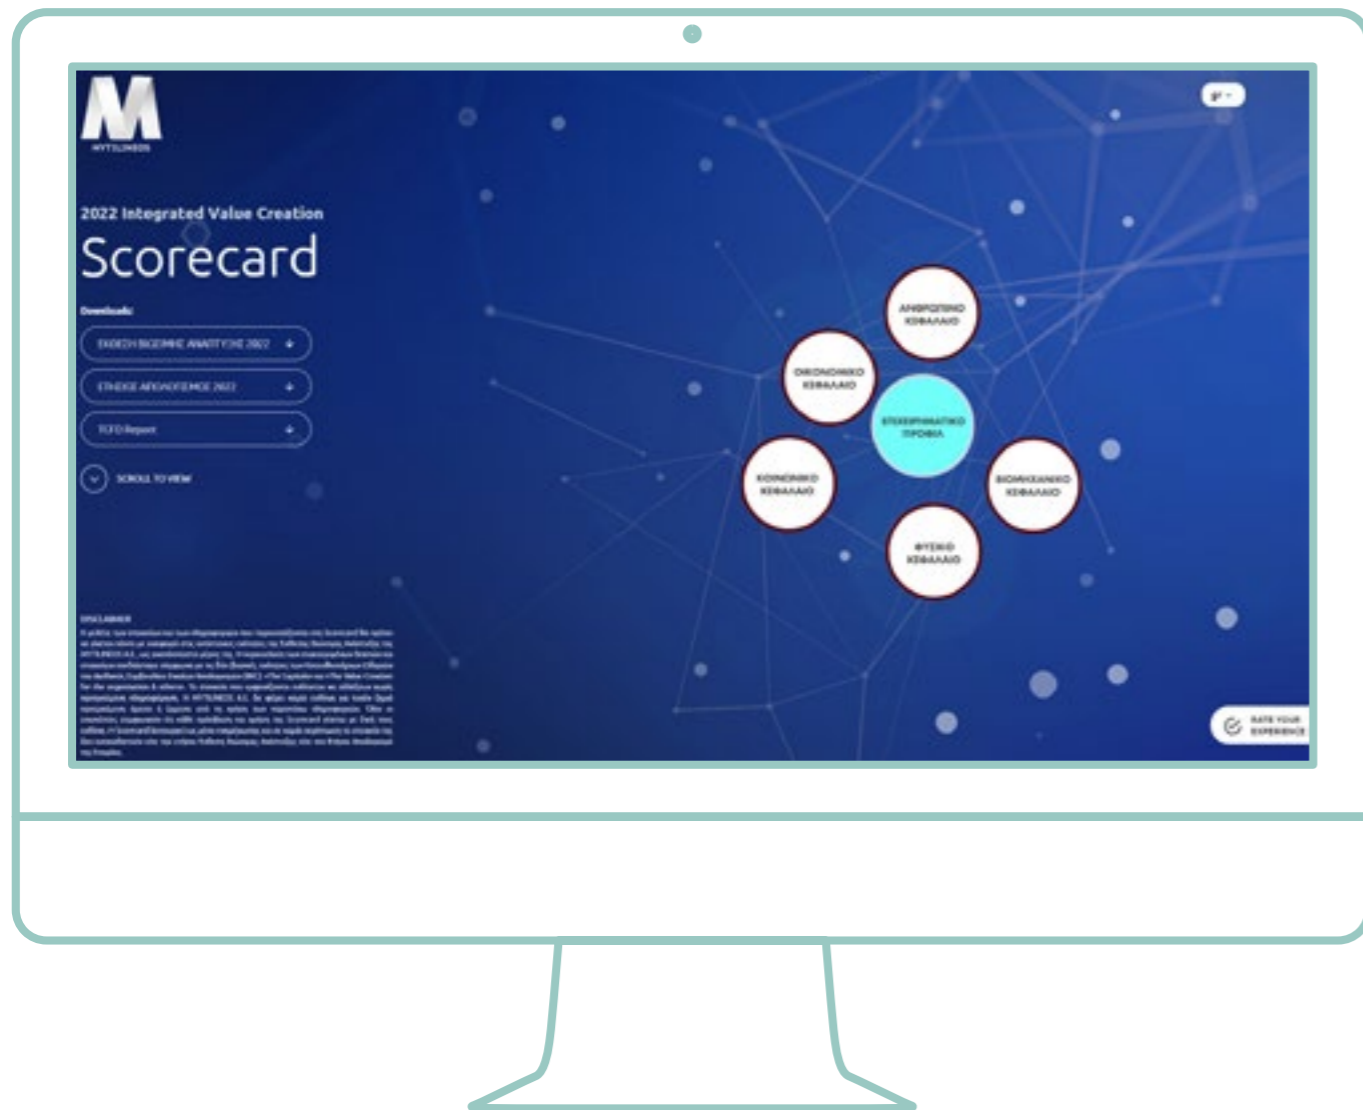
MYTILINEOS

2022 Integrated Value Creation

Scorecard

Downloads:

ΕΚΘΕΣΗ ΒΙΩΣΙΜΗΣ ΑΝΑΠΤΥΞΗΣ 2022

ΕΤΗΣΙΟΣ ΑΠΟΛΟΓΙΣΜΟΣ 2022

TCFD Report

SCROLL TO VIEW

ΑΝΘΡΩΠΙΝΟ ΚΕΦΑΛΑΙΟ

ΟΙΚΟΝΟΜΙΚΟ ΚΕΦΑΛΑΙΟ

ΕΠΙΧΕΙΡΗΜΑΤΙΚΟ ΠΡΟΦΙΛ

ΚΟΙΝΩΝΙΚΟ ΚΕΦΑΛΑΙΟ

ΒΙΟΜΗΧΑΝΙΚΟ ΚΕΦΑΛΑΙΟ

ΦΥΣΙΚΟ ΚΕΦΑΛΑΙΟ

DISCLAIMER

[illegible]

RATE YOUR EXPERIENCE